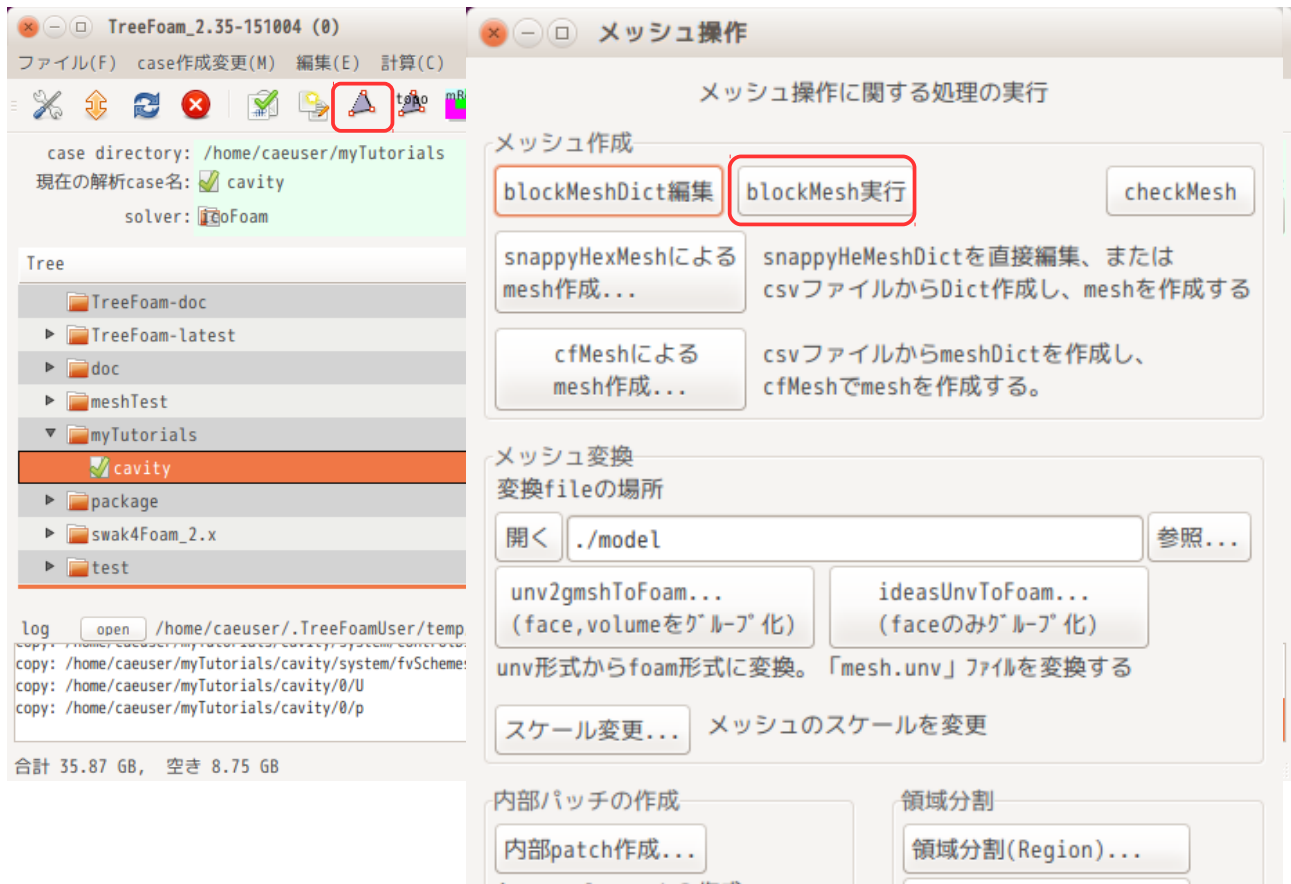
TreeFoam_2.35-151004 (0)
ファイル(F) case作成変更(M) 編集(E) 計算(C)
topo mR
case directory: /home/caeuser/myTutorials
現在の解析case名: cavity
solver: icoFoam
Tree
TreeFoam-doc
TreeFoam-latest
doc
meshTest
myTutorials
cavity
package
swak4Foam_2.x
test
log open /home/caeuser/.TreeFoamUser/temp
copy: /home/caeuser/myTutorials/cavity/system/fvSchemes
copy: /home/caeuser/myTutorials/cavity/0/U
copy: /home/caeuser/myTutorials/cavity/0/p
合計 35.87 GB, 空き 8.75 GB

メッシュ操作
メッシュ操作に関する処理の実行
メッシュ作成
blockMeshDict編集
blockMesh実行
checkMesh
snappyHexMeshによる mesh作成...
snappyHeMeshDictを直接編集、または csvファイルからDict作成し、meshを作成する
cfMeshによる mesh作成...
csvファイルからmeshDictを作成し、 cfMeshでmeshを作成する。
メッシュ変換
変換fileの場所
開く
./model
参照...
unv2gmshToFoam... (face,volumeをｸﾞﾙｰﾌﾟ化)
ideasUnvToFoam... (faceのみｸﾞﾙｰﾌﾟ化)
unv形式からfoam形式に変換。「mesh.unv」ﾌｧｲﾙを変換する
スケール変更...
メッシュのスケールを変更
内部パッチの作成
内部patch作成...
領域分割
領域分割(Region)...